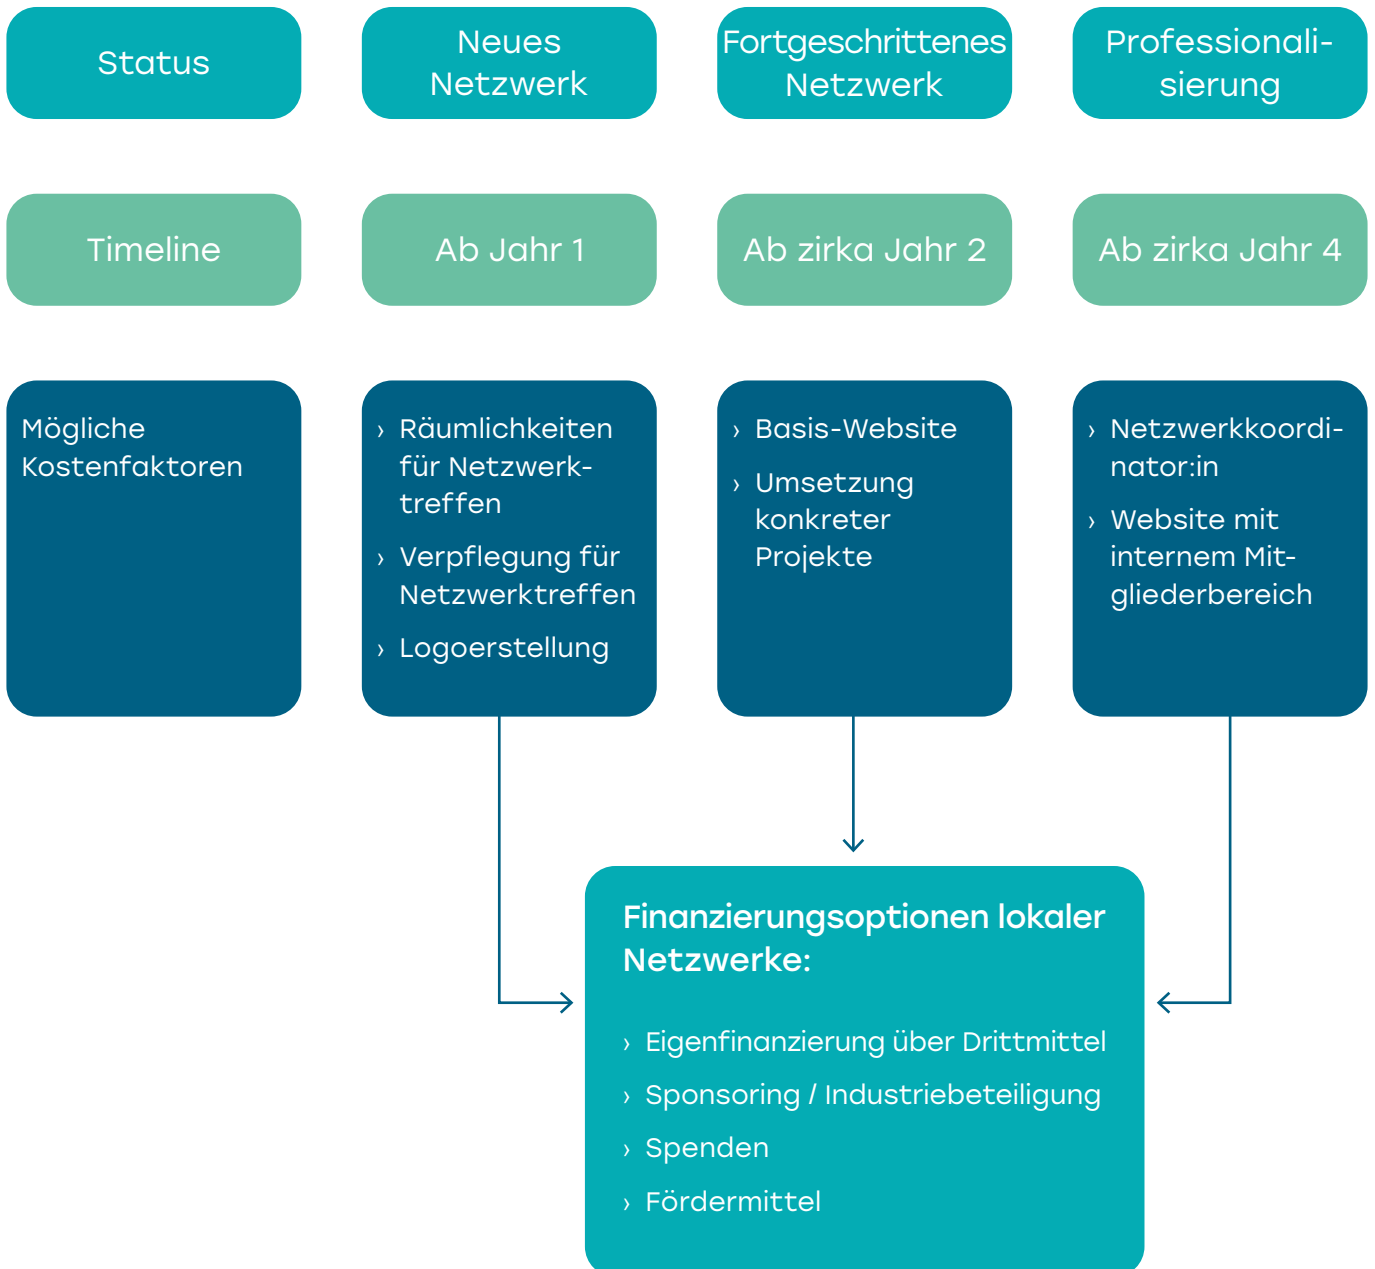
Status

Neues Netzwerk

Fortgeschrittenes Netzwerk

Professionalisierung

Timeline

Ab Jahr 1

Ab zirka Jahr 2

Ab zirka Jahr 4

Mögliche Kostenfaktoren

› Räumlichkeiten für Netzwerktreffen
› Verpflegung für Netzwerktreffen
› Logoerstellung

› Basis-Website
› Umsetzung konkreter Projekte

› Netzwerkkoordinator:in
› Website mit internem Mitgliederbereich

Finanzierungsoptionen lokaler Netzwerke:

› Eigenfinanzierung über Drittmittel
› Sponsoring / Industriebeteiligung
› Spenden
› Fördermittel